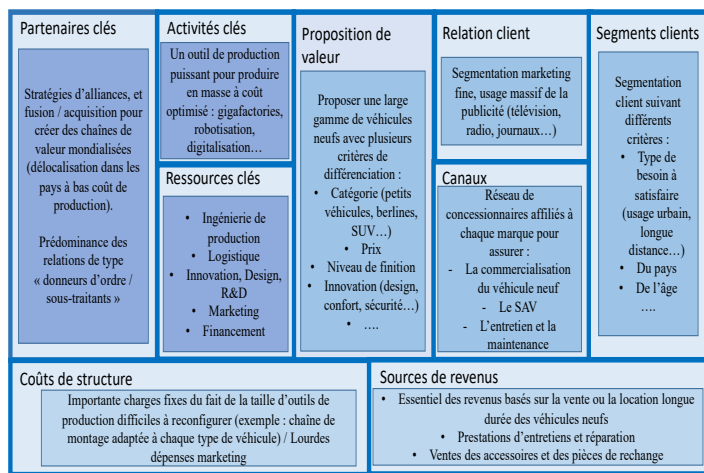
Partenaires clés

Stratégies d'alliances, et fusion / acquisition pour créer des chaînes de valeur mondialisées (délocalisation dans les pays à bas coût de production).

Prédominance des relations de type « donneurs d'ordre / sous-traitants »

Activités clés

Un outil de production puissant pour produire en masse à coût optimisé : gigafactories, robotisation, digitalisation…

Ressources clés

- Ingénierie de production
- Logistique
- Innovation, Design, R&D
- Marketing
- Financement

Proposition de valeur

Proposer une large gamme de véhicules neufs avec plusieurs critères de différenciation :

- Catégorie (petits véhicules, berlines, SUV…)
- Prix
- Niveau de finition
- Innovation (design, confort, sécurité…)
- ….

Relation client

Segmentation marketing fine, usage massif de la publicité (télévision, radio, journaux…)

Canaux

Réseau de concessionnaires affiliés à chaque marque pour assurer :

- La commercialisation du véhicule neuf
- Le SAV
- L'entretien et la maintenance

Segments clients

Segmentation client suivant différents critères :

- Type de besoin à satisfaire (usage urbain, longue distance…)
- Du pays
- De l'âge
….

Coûts de structure

Importante charges fixes du fait de la taille d'outils de production difficiles à reconfigurer (exemple : chaîne de montage adaptée à chaque type de véhicule) / Lourdes dépenses marketing

Sources de revenus

- Essentiel des revenus basés sur la vente ou la location longue durée des véhicules neufs
- Prestations d'entretiens et réparation
- Ventes des accessoires et des pièces de rechange